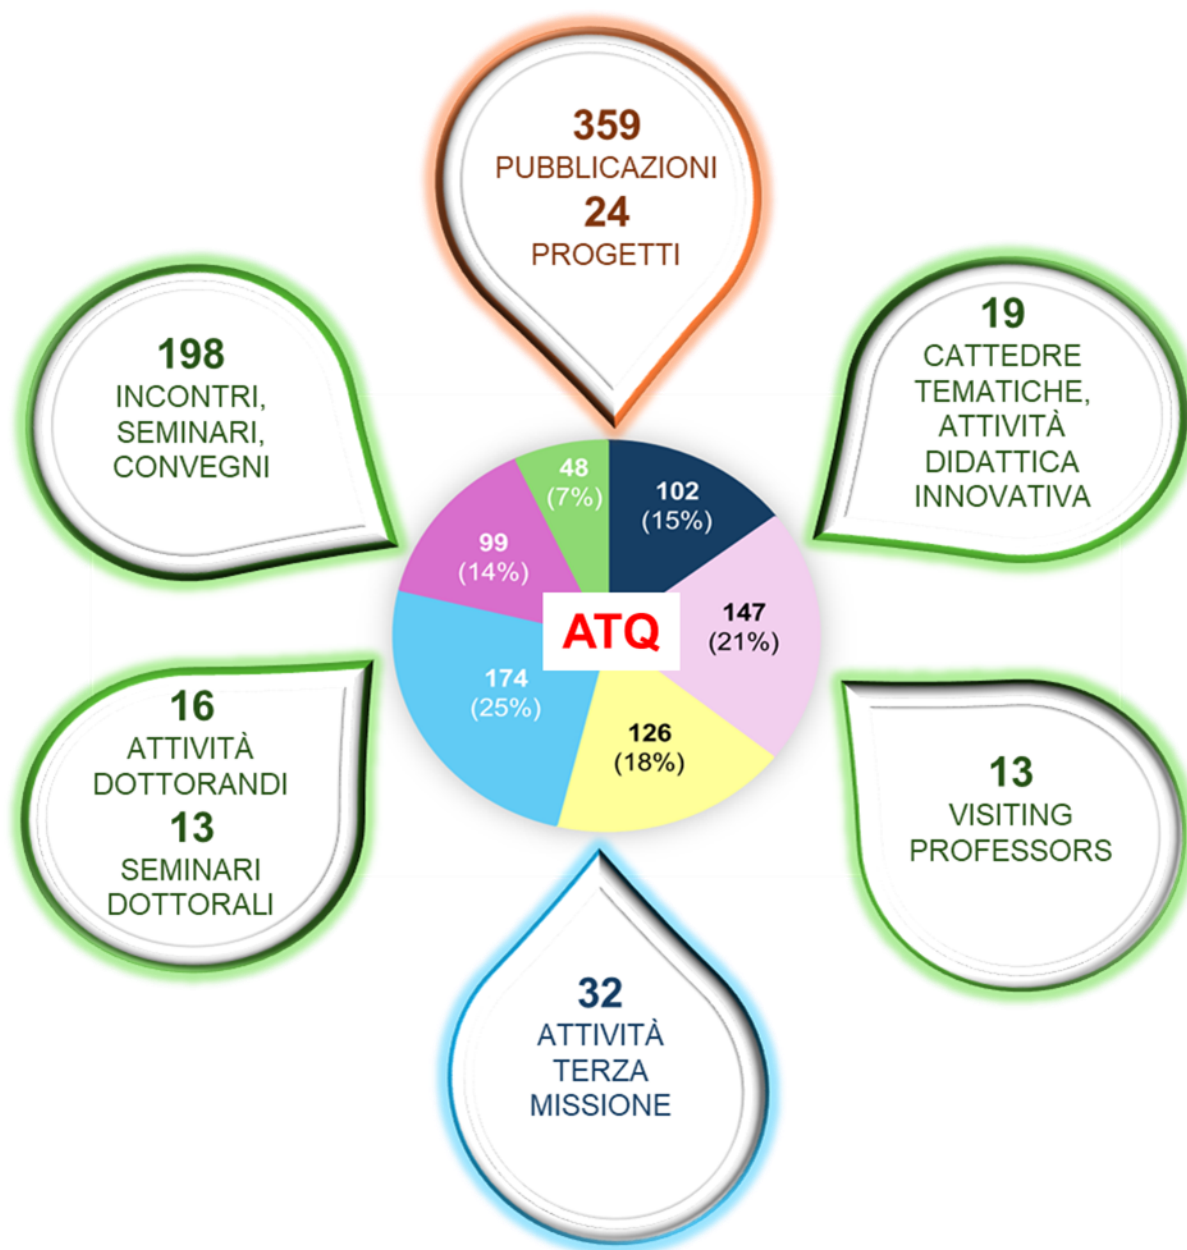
359
PUBBLICAZIONI
24
PROGETTI

198
INCONTRI,
SEMINARI,
CONVEGNI

19
CATTEDRE
TEMATICHE,
ATTIVITÀ
DIDATTICA
INNOVATIVA

48
(7%)

102
(15%)

99
(14%)

ATQ

147
(21%)

174
(25%)

126
(18%)

16
ATTIVITÀ
DOTTORANDI
13
SEMINARI
DOTTORALI

13
VISITING
PROFESSORS

32
ATTIVITÀ
TERZA
MISSIONE